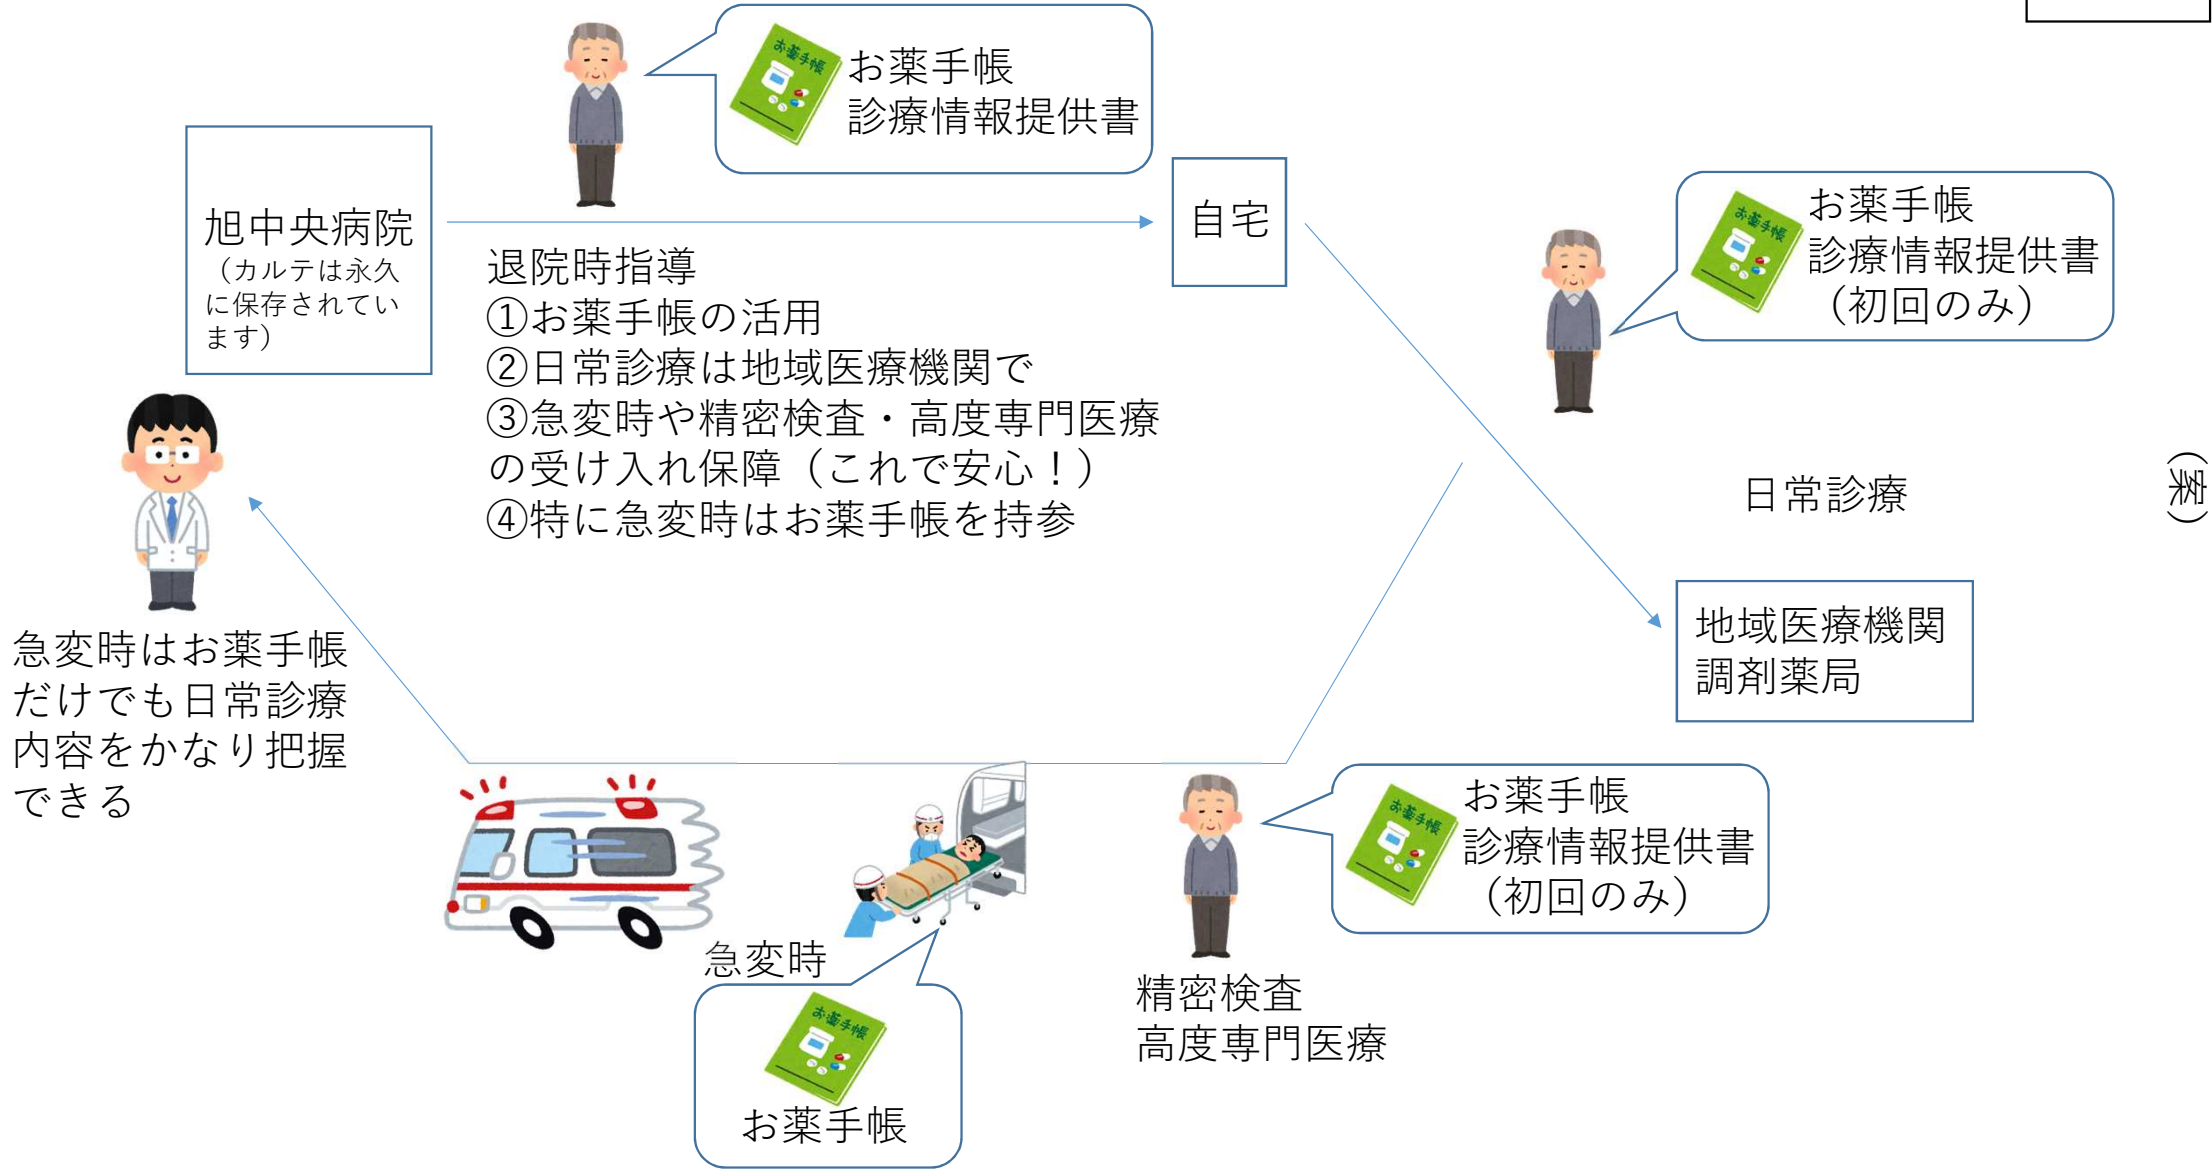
お薬手帳
診療情報提供書

旭中央病院
（カルテは永久に保存されています）

自宅

退院時指導
①お薬手帳の活用
②日常診療は地域医療機関で
③急変時や精密検査・高度専門医療の受け入れ保障（これで安心！）
④特に急変時はお薬手帳を持参

お薬手帳
診療情報提供書
（初回のみ）

日常診療

(案)

地域医療機関
調剤薬局

急変時はお薬手帳だけでも日常診療内容をかなり把握できる

お薬手帳
診療情報提供書
（初回のみ）

急変時

お薬手帳

精密検査
高度専門医療